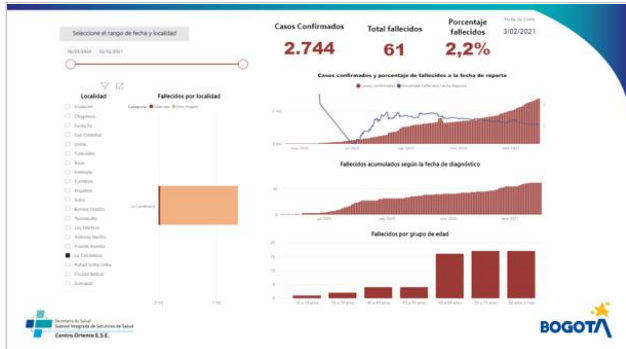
Seleccione el rango de fecha y localidad

06/03/2020 03/02/2021

Localidad
Usaquén
Chapinero
Santa Fe
San Cristóbal
Usme
Tunjuelito
Bosa
Kennedy
Fontibón
Engativá
Suba
Barrios Unidos
Teusaquillo
Los Mártires
Antonio Nariño
Puente Aranda
La Candelaria
Rafael Uribe Uribe
Ciudad Bolívar
Sumapaz

Fallecidos por localidad

La Candelaria

Casos Confirmados
2.744

Total fallecidos
61

Porcentaje fallecidos
2,2%

Fecha de Corte
3/02/2021

Casos confirmados y porcentaje de fallecidos a la fecha de reporte

Fallecidos acumulados según la fecha de diagnóstico

Fallecidos por grupo de edad

Secretaría de Salud
Subred Integrada de Servicios de Salud
Centro Oriente E.S.E.

BOGOTÁ